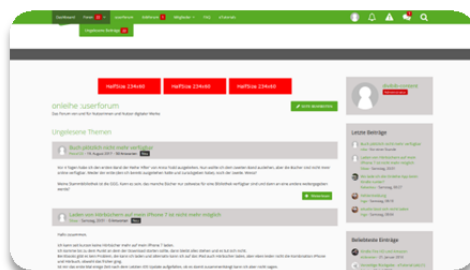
Dashboard Foren Userforum Bibliothek Mitglieder FAQ Onleihe

Ungelesene Beiträge

HalfSize 234x60 HalfSize 234x60 HalfSize 234x60

onleihe userforum

Das Forum von und für Nutzerinnen und Nutzer digitaler Medien

Ungelesene Themen

Buch plötzlich nicht mehr verfügbar

Laden von Hörbüchern auf neues iPhone 7 ist nicht mehr möglich

Hallo zusammen,

Letzte Beiträge

Beliebteste Einträge